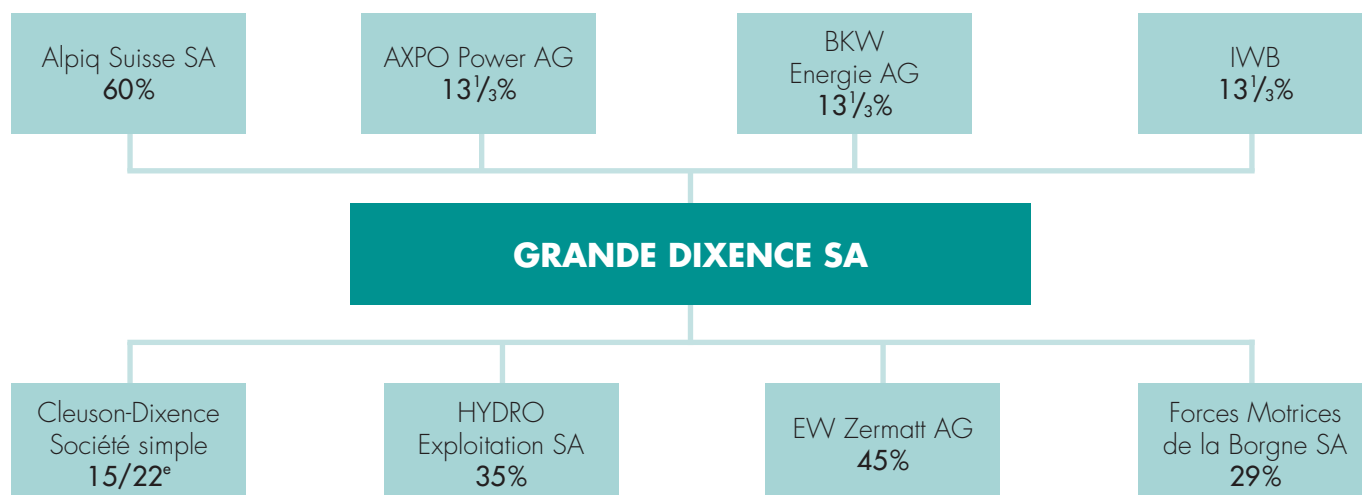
Alpiq Suisse SA
60%

AXPO Power AG
$13^1/_3$%

BKW
Energie AG
$13^1/_3$%

IWB
$13^1/_3$%

GRANDE DIXENCE SA

Cleuson-Dixence
Société simple
15/22$^e$

HYDRO
Exploitation SA
35%

EW Zermatt AG
45%

Forces Motrices
de la Borgne SA
29%